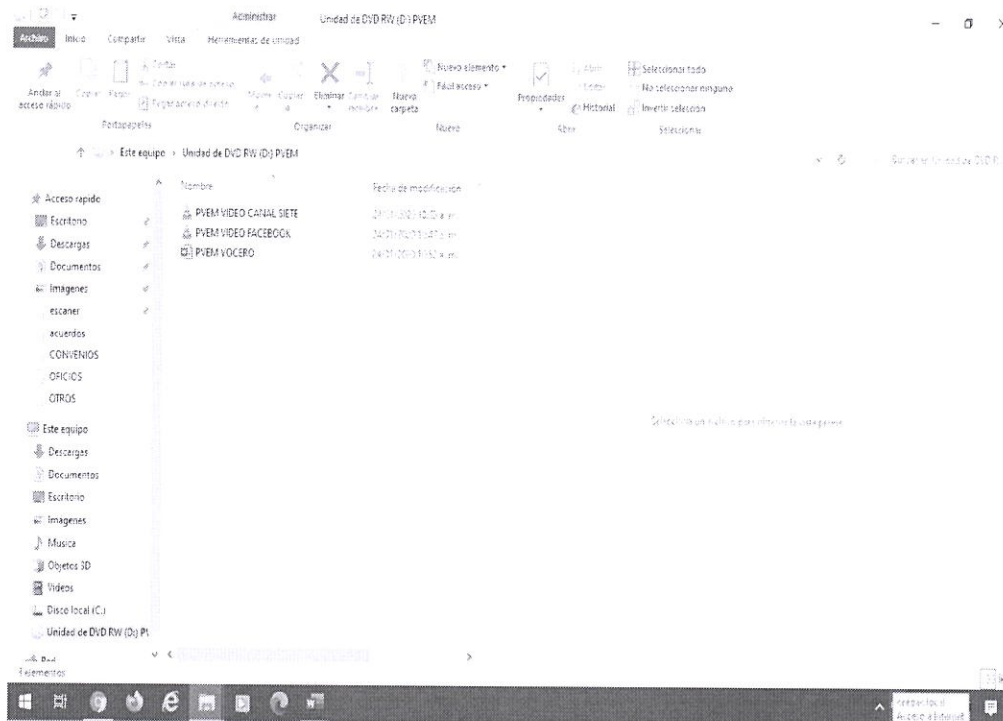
Administrar Unidad de DVD RW (D:) PVEM

Archivo Inicio Compartir Vista Herramientas de unidad

Anclar al acceso rápido Copiar Pegar Cortar Copiar ruta de acceso Pegar acceso directo Mover a Copiar a Eliminar Cambiar nombre Nueva carpeta Nuevo elemento Fácil acceso Propiedades Abrir Editar Historial Seleccionar todo No seleccionar ninguno Invertir selección

Portapapeles Organizar Nuevo Abrir Seleccionar

Este equipo > Unidad de DVD RW (D:) PVEM

Buscar en Unidad de DVD R...

Acceso rapido
Escritorio
Descargas
Documentos
Imagenes
escaner
acuerdos
CONVENIOS
OFICIOS
OTROS
Este equipo
Descargas
Documentos
Escritorio
Imagenes
Musica
Objetos 3D
Videos
Disco local (C:)
Unidad de DVD RW (D:) PV
Red

Nombre | Fecha de modificación
PVEM VIDEO CANAL SIETE | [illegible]
PVEM VIDEO FACEBOOK | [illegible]
PVEM VOCERO | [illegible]

Seleccione un archivo para obtener la vista previa.

3 elementos

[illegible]